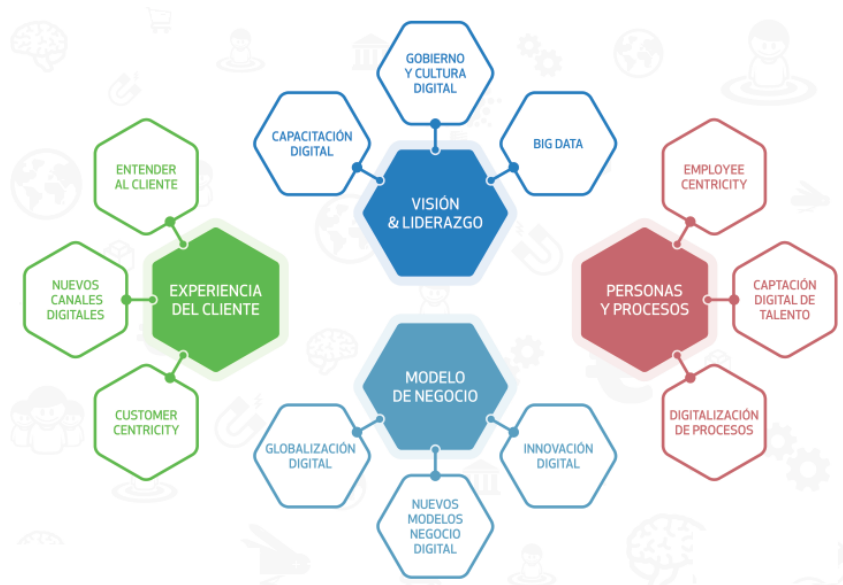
GOBIERNO Y CULTURA DIGITAL

CAPACITACIÓN DIGITAL

BIG DATA

VISIÓN & LIDERAZGO

ENTENDER AL CLIENTE

NUEVOS CANALES DIGITALES

EXPERIENCIA DEL CLIENTE

CUSTOMER CENTRICITY

EMPLOYEE CENTRICITY

PERSONAS Y PROCESOS

CAPTACIÓN DIGITAL DE TALENTO

DIGITALIZACIÓN DE PROCESOS

MODELO DE NEGOCIO

GLOBALIZACIÓN DIGITAL

INNOVACIÓN DIGITAL

NUEVOS MODELOS NEGOCIO DIGITAL